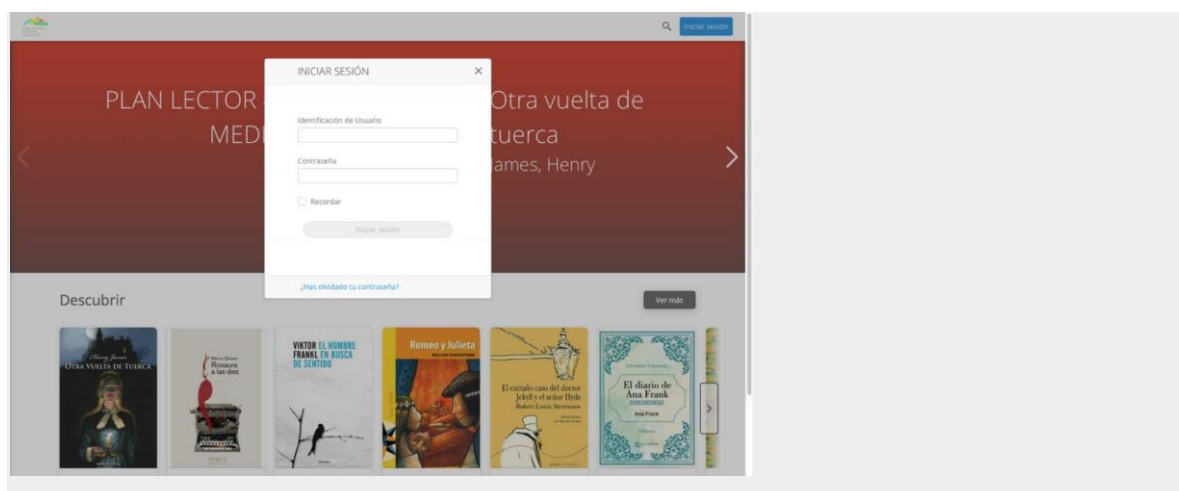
Iniciar sesión

PLAN LECTOR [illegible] MEDI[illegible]

Otra vuelta de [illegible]tuerca
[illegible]ames, Henry

INICIAR SESIÓN ×

Identificación de Usuario

Contraseña

Recordar

Iniciar sesión

¿Has olvidado tu contraseña?

Descubrir

Ver más

Henry James
OTRA VUELTA DE TUERCA

Marco Denevi
Rosaura a las diez

VIKTOR FRANKL EL HOMBRE EN BUSCA DE SENTIDO

Romeo y Julieta
WILLIAM SHAKESPEARE

El extraño caso del doctor Jekyll y el señor Hyde
Robert Louis Stevenson

El diario de Ana Frank
Ana Frank